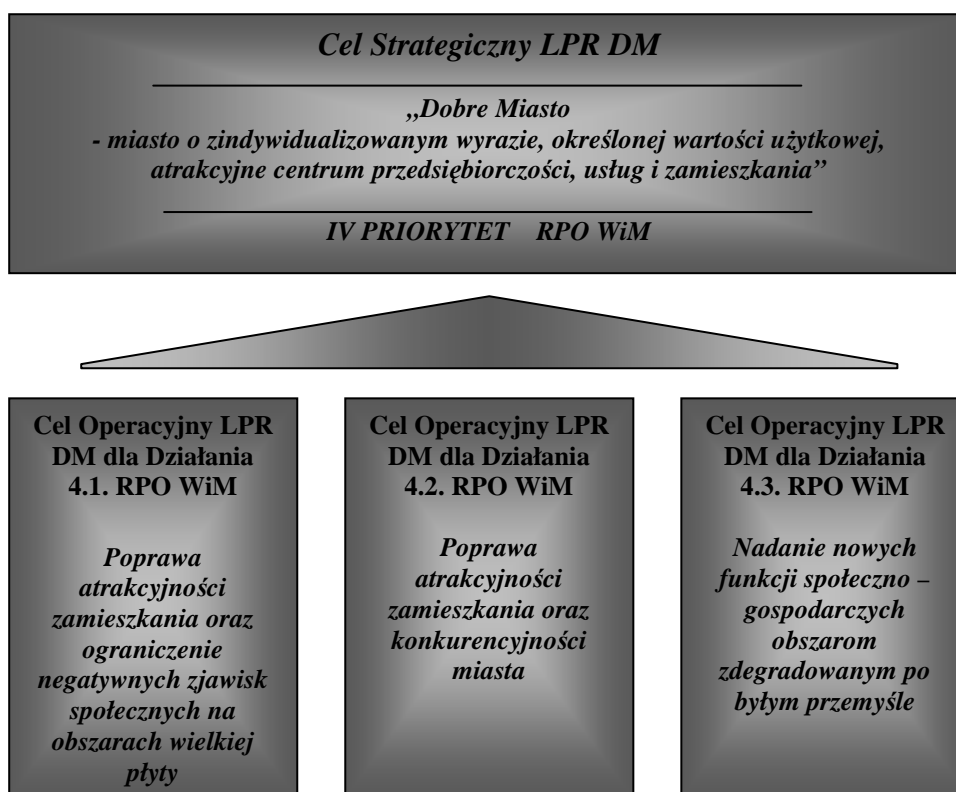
Cel Strategiczny LPR DM

„Dobre Miasto
- miasto o zindywidualizowanym wyrazie, określonej wartości użytkowej, atrakcyjne centrum przedsiębiorczości, usług i zamieszkania''

IV PRIORYTET RPO WiM

Cel Operacyjny LPR DM dla Działania 4.1. RPO WiM

Poprawa atrakcyjności zamieszkania oraz ograniczenie negatywnych zjawisk społecznych na obszarach wielkiej płyty

Cel Operacyjny LPR DM dla Działania 4.2. RPO WiM

Poprawa atrakcyjności zamieszkania oraz konkurencyjności miasta

Cel Operacyjny LPR DM dla Działania 4.3. RPO WiM

Nadanie nowych funkcji społeczno – gospodarczych obszarom zdegradowanym po byłym przemyśle